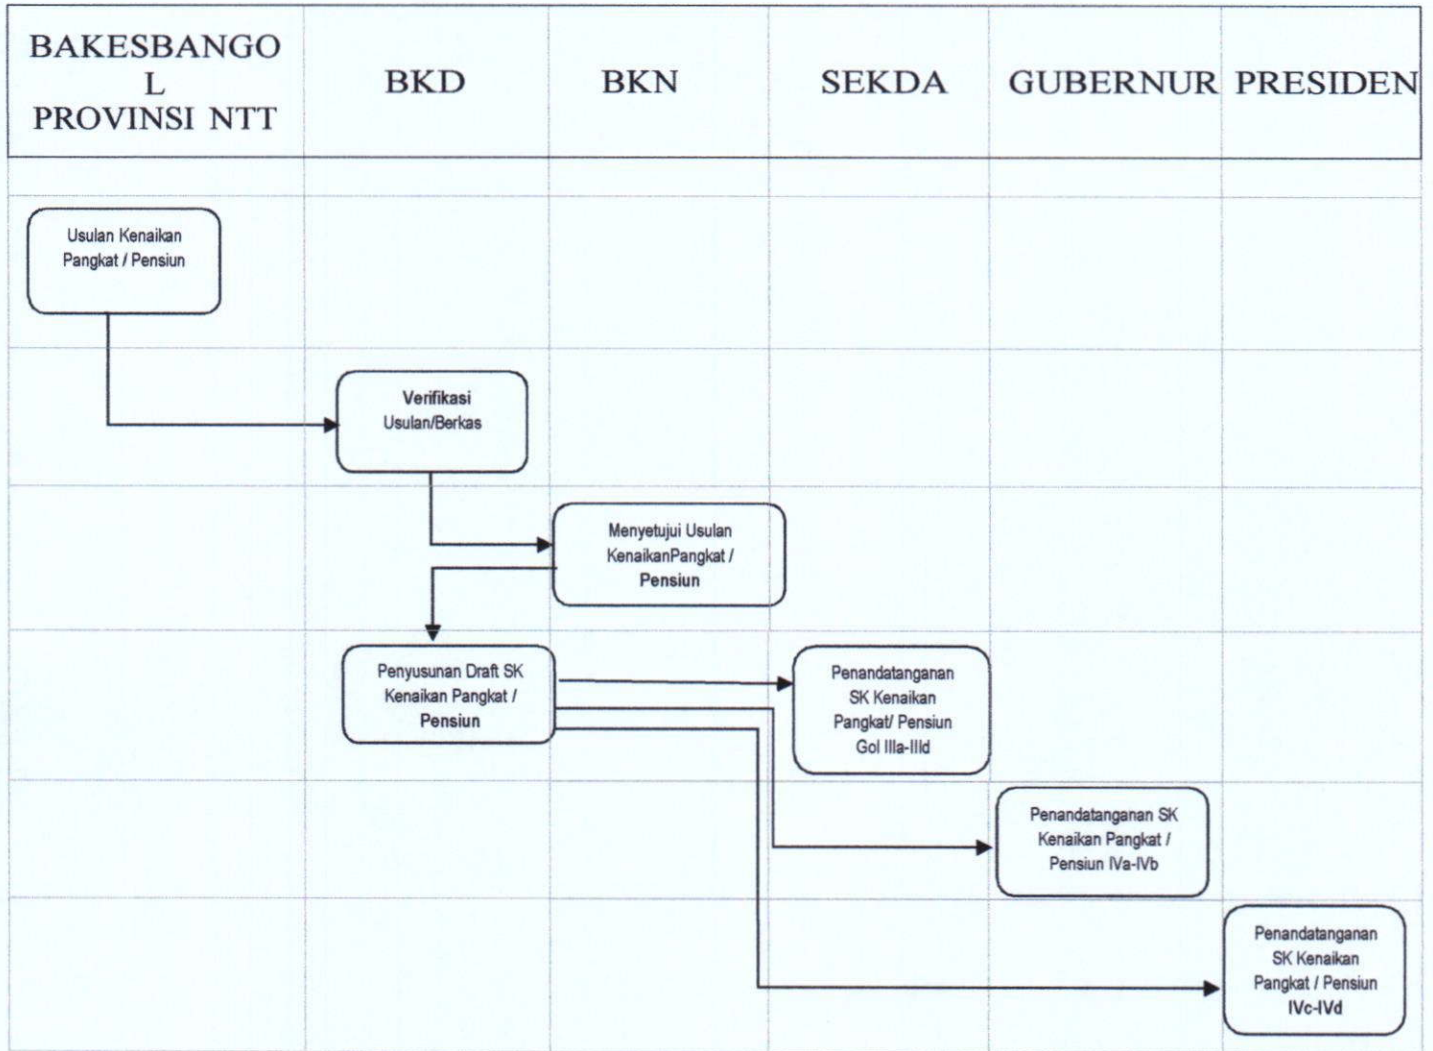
| BAKESBANGOL PROVINSI NTT | BKD | BKN | SEKDA | GUBERNUR | PRESIDEN |
|---|---|---|---|---|---|

Usulan Kenaikan Pangkat / Pensiun

Verifikasi Usulan/Berkas

Menyetujui Usulan KenaikanPangkat / Pensiun

Penyusunan Draft SK Kenaikan Pangkat / Pensiun

Penandatanganan SK Kenaikan Pangkat/ Pensiun Gol IIIa-IIId

Penandatanganan SK Kenaikan Pangkat / Pensiun IVa-IVb

Penandatanganan SK Kenaikan Pangkat / Pensiun IVc-IVd